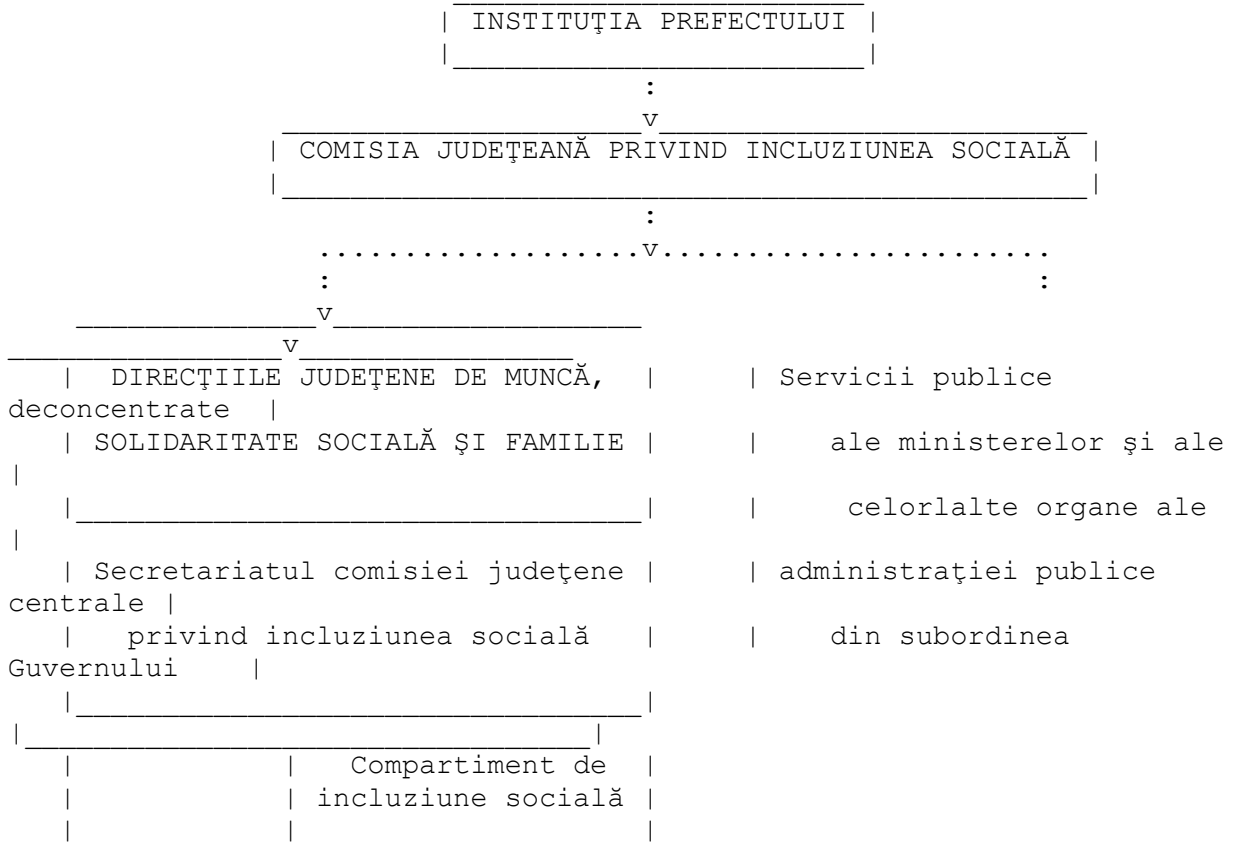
INSTITUŢIA PREFECTULUI

COMISIA JUDEŢEANĂ PRIVIND INCLUZIUNEA SOCIALĂ

DIRECŢIILE JUDEŢENE DE MUNCĂ, SOLIDARITATE SOCIALĂ ŞI FAMILIE

Secretariatul comisiei judeţene privind incluziunea socială

Compartiment de incluziune socială

Servicii publice deconcentrate ale ministerelor şi ale celorlalte organe ale administraţiei publice centrale din subordinea Guvernului